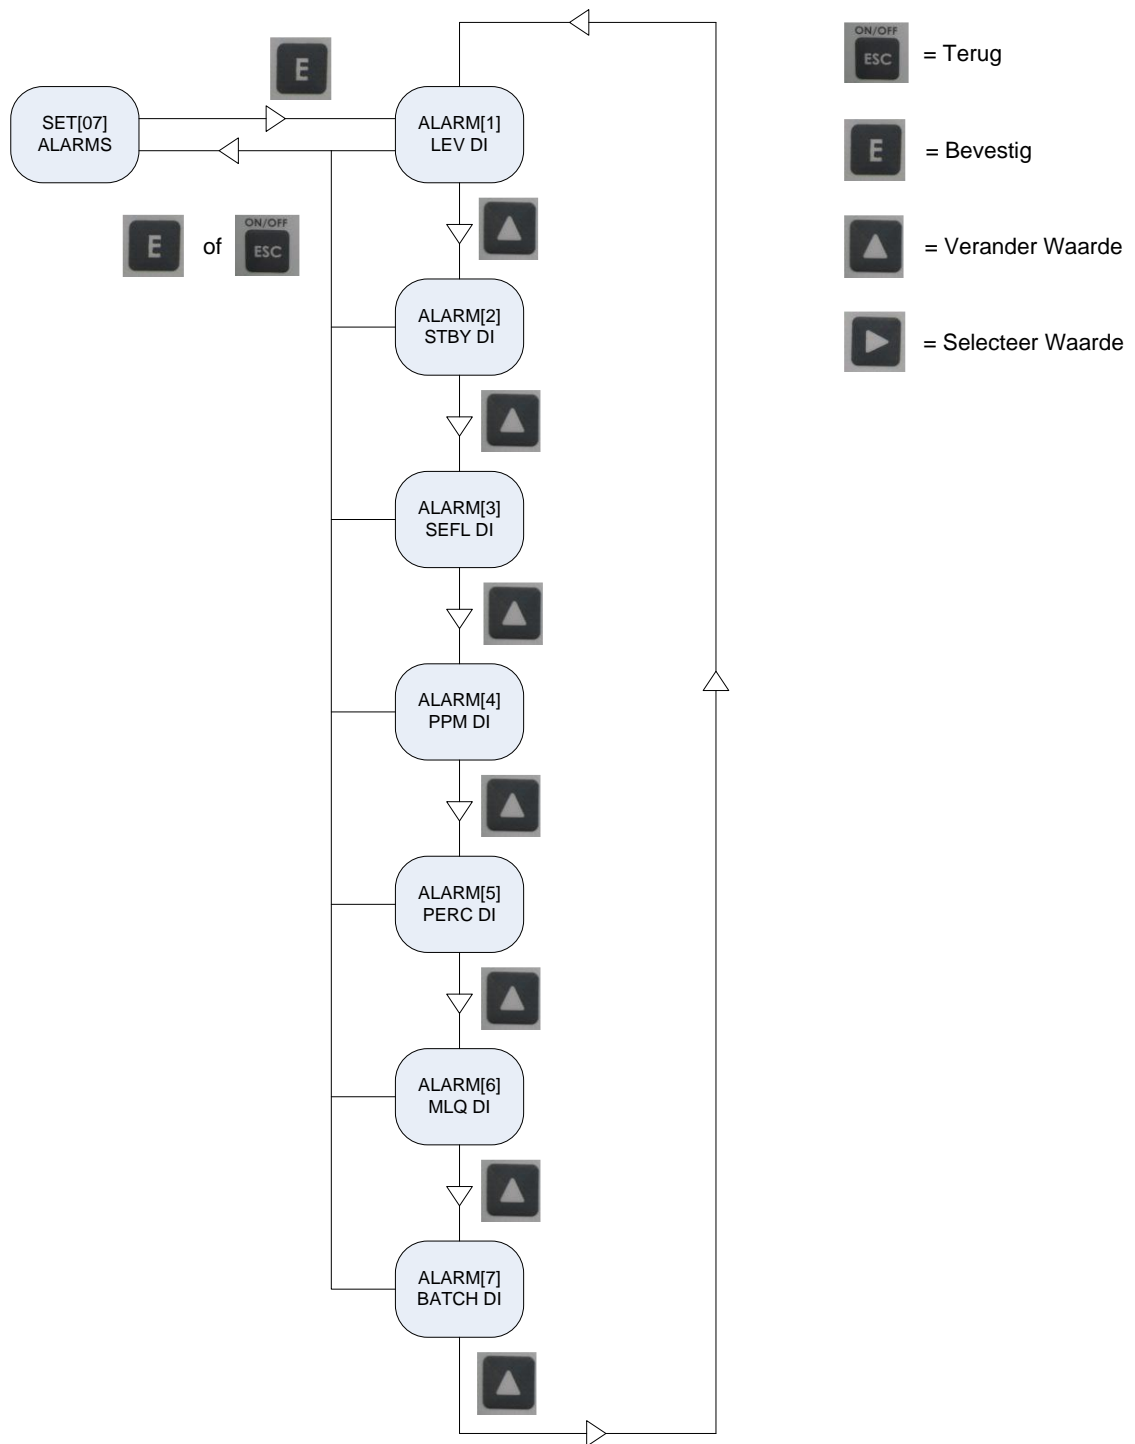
ON/OFF
ESC
= Terug

E
= Bevestig

= Verander Waarde

= Selecteer Waarde

SET[07]
ALARMS

E

E of ON/OFF ESC

ALARM[1]
LEV DI

ALARM[2]
STBY DI

ALARM[3]
SEFL DI

ALARM[4]
PPM DI

ALARM[5]
PERC DI

ALARM[6]
MLQ DI

ALARM[7]
BATCH DI